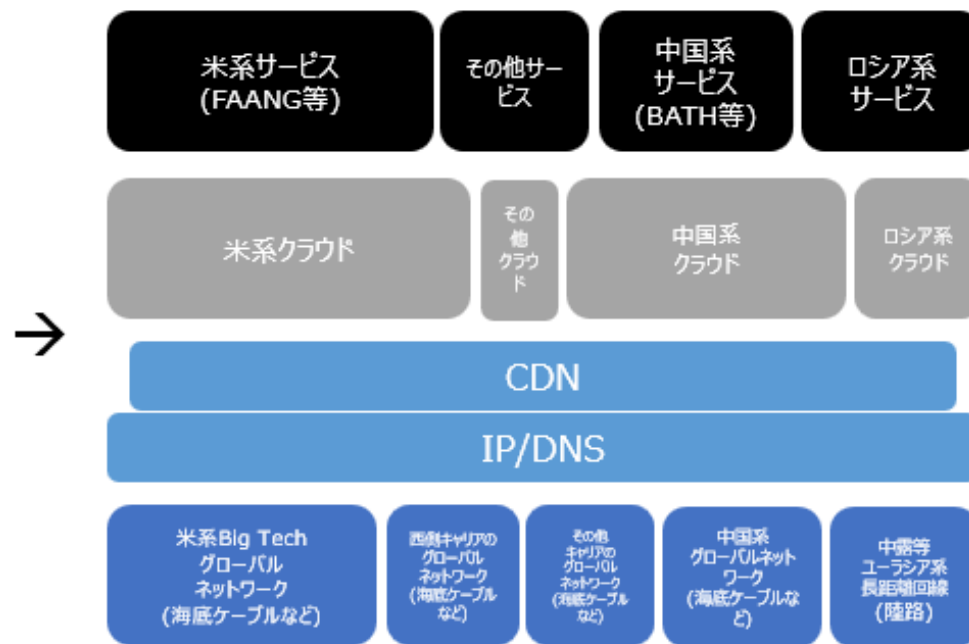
米系サービス (FAANG等)

その他サービス

中国系サービス (BATH等)

ロシア系サービス

米系クラウド

その他クラウド

中国系クラウド

ロシア系クラウド

→

CDN

IP/DNS

米系Big Tech グローバルネットワーク (海底ケーブルなど)

西側キャリアのグローバルネットワーク (海底ケーブルなど)

その他キャリアのグローバルネットワーク (海底ケーブルなど)

中国系グローバルネットワーク (海底ケーブルなど)

中露等ユーラシア系長距離回線 (陸路)